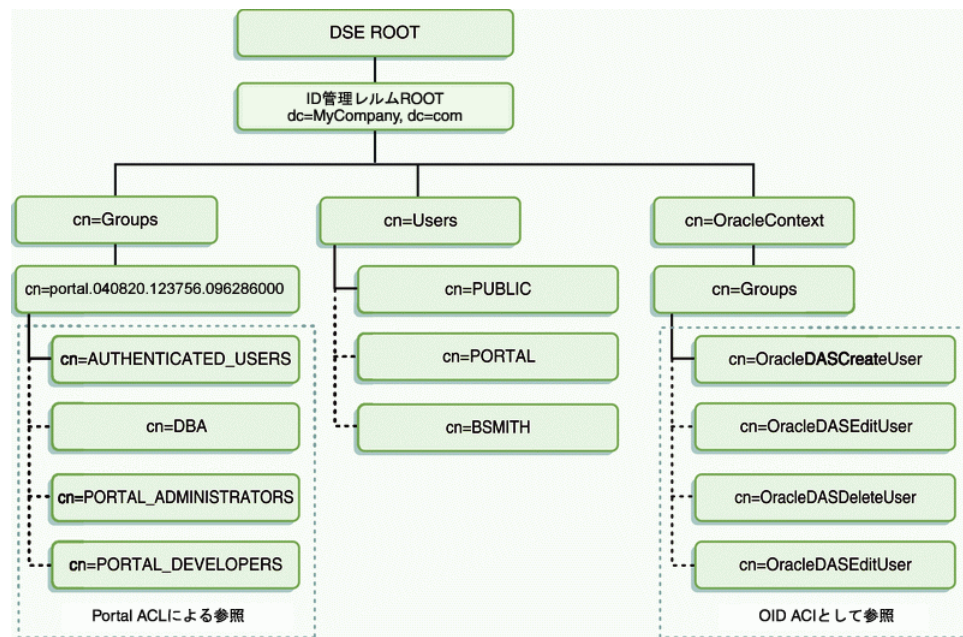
DSE ROOT

ID管理レルムROOT
dc=MyCompany, dc=com

cn=Groups

cn=Users

cn=OracleContext

cn=portal.040820.123756.096286000

cn=PUBLIC

cn=Groups

cn=AUTHENTICATED_USERS

cn=PORTAL

cn=OracleDASCreateUser

cn=DBA

cn=BSMITH

cn=OracleDASEditUser

cn=PORTAL_ADMINISTRATORS

cn=OracleDASDeleteUser

cn=PORTAL_DEVELOPERS

cn=OracleDASEditUser

Portal ACLによる参照

OID ACIとして参照